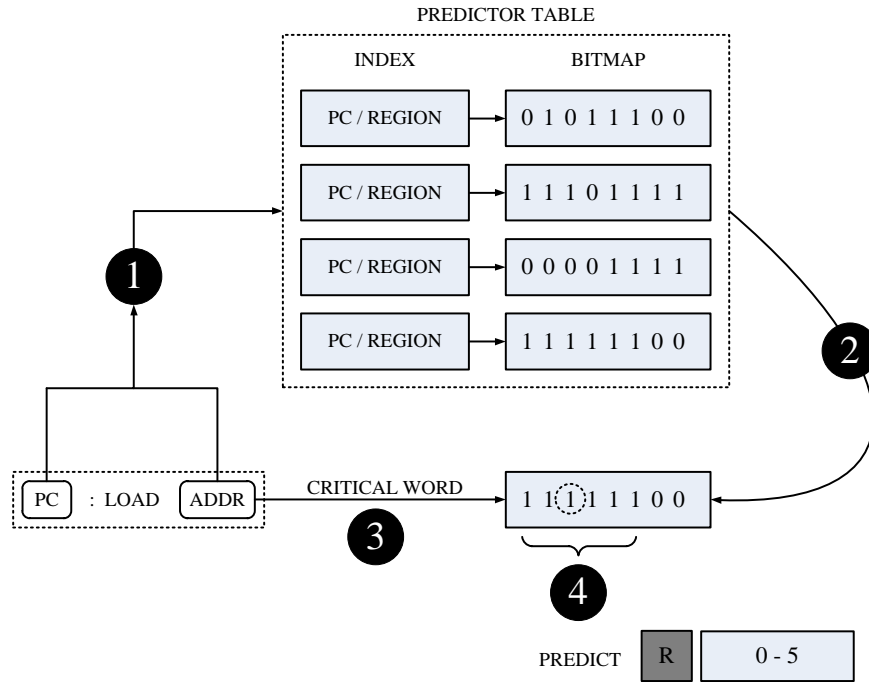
PREDICTOR TABLE

INDEX

BITMAP

PC / REGION

0 1 0 1 1 1 0 0

PC / REGION

1 1 1 0 1 1 1 1

PC / REGION

0 0 0 0 1 1 1 1

PC / REGION

1 1 1 1 1 1 0 0

1

2

PC

: LOAD

ADDR

CRITICAL WORD

1 1 1 1 1 1 0 0

3

4

PREDICT

R

0 - 5